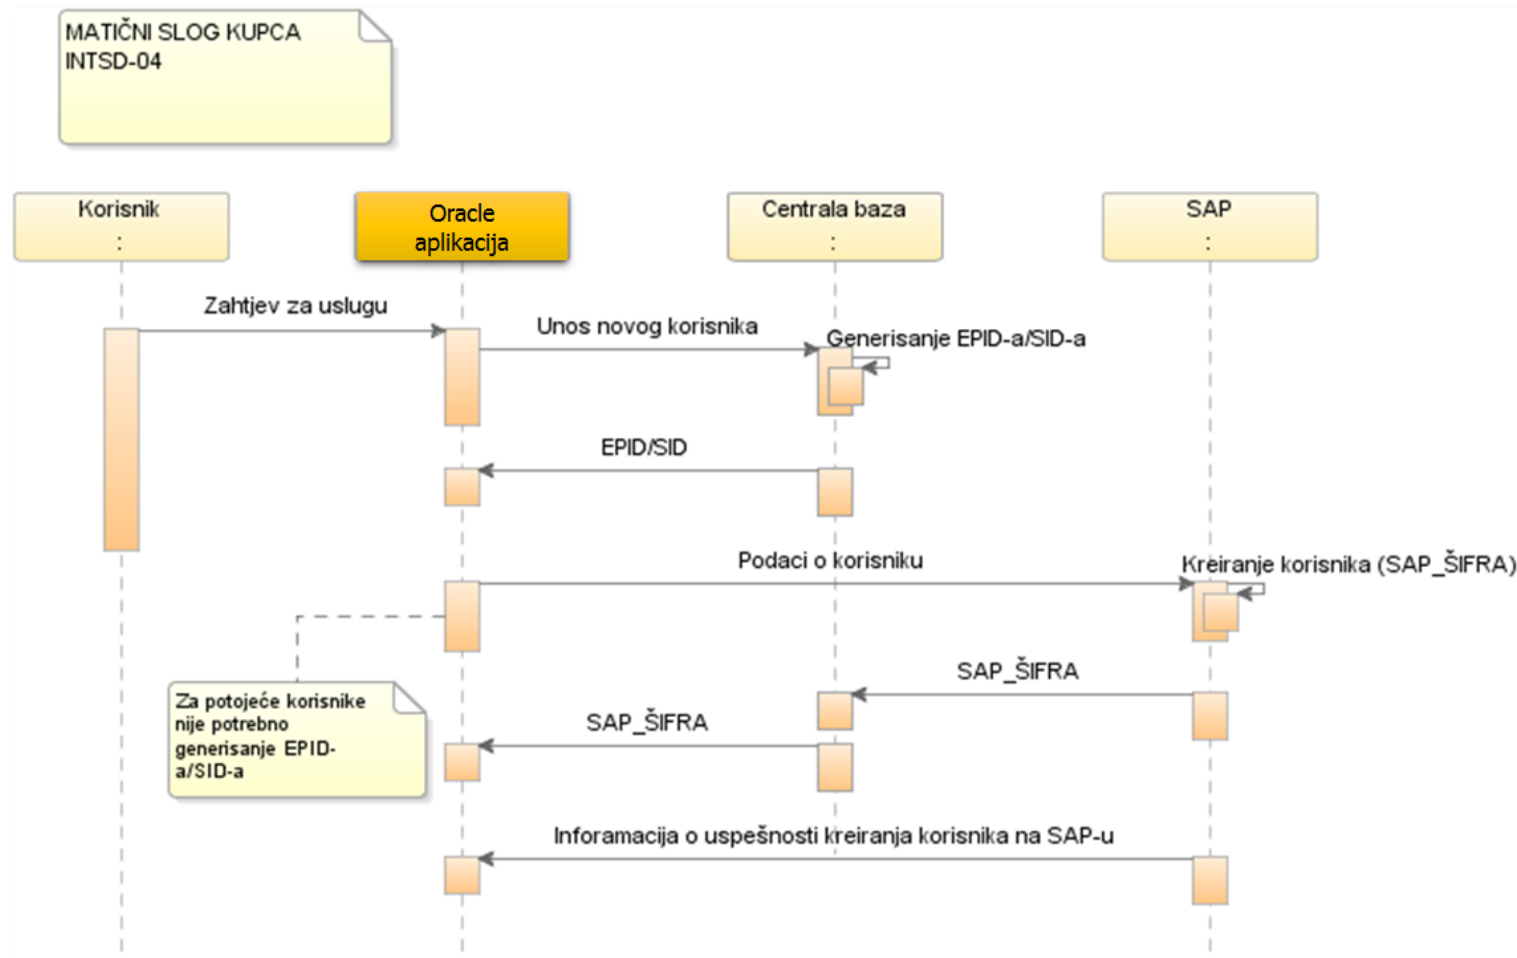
MATIČNI SLOG KUPCA
INTSD-04

Korisnik
:

Oracle aplikacija

Centrala baza
:

SAP
:

Zahtjev za uslugu

Unos novog korisnika

Generisanje EPID-a/SID-a

EPID/SID

Podaci o korisniku

Kreiranje korisnika (SAP_ŠIFRA)

Za potojeće korisnike nije potrebno generisanje EPID-a/SID-a

SAP_ŠIFRA

SAP_ŠIFRA

Inforamacija o uspešnosti kreiranja korisnika na SAP-u